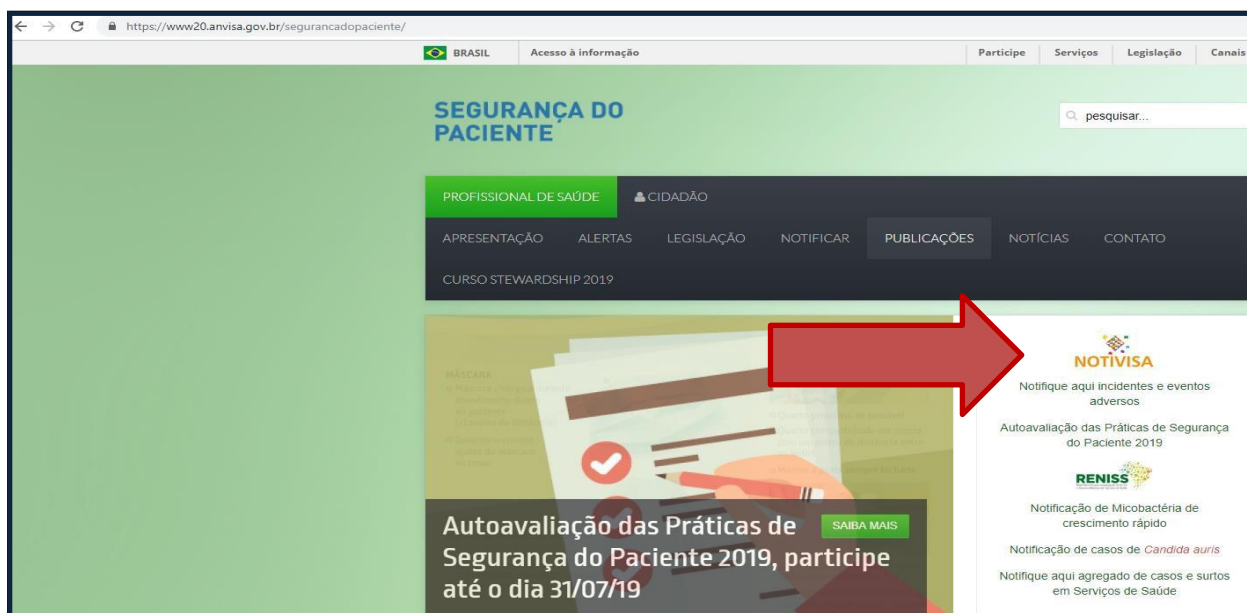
https://www20.anvisa.gov.br/segurancadopaciente/

BRASIL Acesso à informação

Participe Serviços Legislação Canais

SEGURANÇA DO PACIENTE

pesquisar...

PROFISSIONAL DE SAÚDE CIDADÃO

APRESENTAÇÃO ALERTAS LEGISLAÇÃO NOTIFICAR PUBLICAÇÕES NOTÍCIAS CONTATO

CURSO STEWARDSHIP 2019

MÁSCARA

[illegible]

Autoavaliação das Práticas de Segurança do Paciente 2019, participe até o dia 31/07/19

SAIBA MAIS

NOTIVISA

Notifique aqui incidentes e eventos adversos

Autoavaliação das Práticas de Segurança do Paciente 2019

RENISS

Notificação de Micobactéria de crescimento rápido

Notificação de casos de Candida auris

Notifique aqui agregado de casos e surtos em Serviços de Saúde